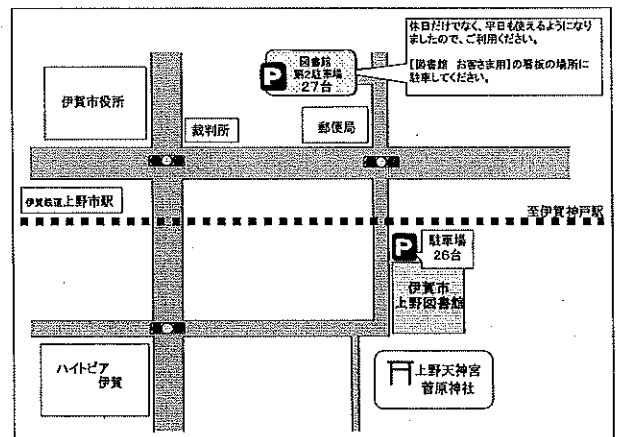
休日だけでなく、平日も使えるようになりましたので、ご利用ください。

【図書館 お客さま用】の看板の場所に駐車してください。

P 図書館 第2駐車場 27台

伊賀市役所

裁判所

郵便局

伊賀鉄道上野市駅

至伊賀神戸駅

P 駐車場 26台

伊賀市 上野図書館

ハイトピア 伊賀

上野天神宮 菅原神社